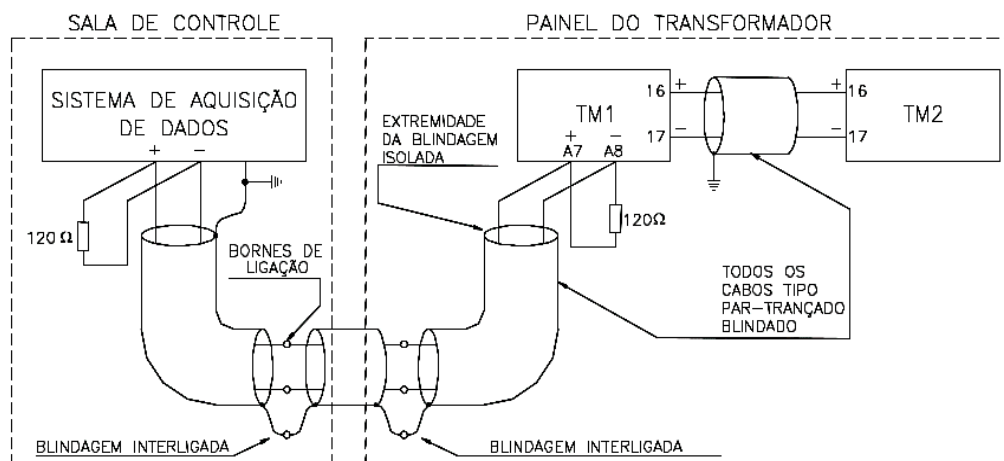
SALA DE CONTROLE

PAINEL DO TRANSFORMADOR

SISTEMA DE AQUISIÇÃO DE DADOS

+ −

120 Ω

BORNES DE LIGAÇÃO

EXTREMIDADE DA BLINDAGEM ISOLADA

TM1

16 +

17 −

+ A7

− A8

120Ω

+ 16

− 17

TM2

TODOS OS CABOS TIPO PAR-TRANÇADO BLINDADO

BLINDAGEM INTERLIGADA

BLINDAGEM INTERLIGADA